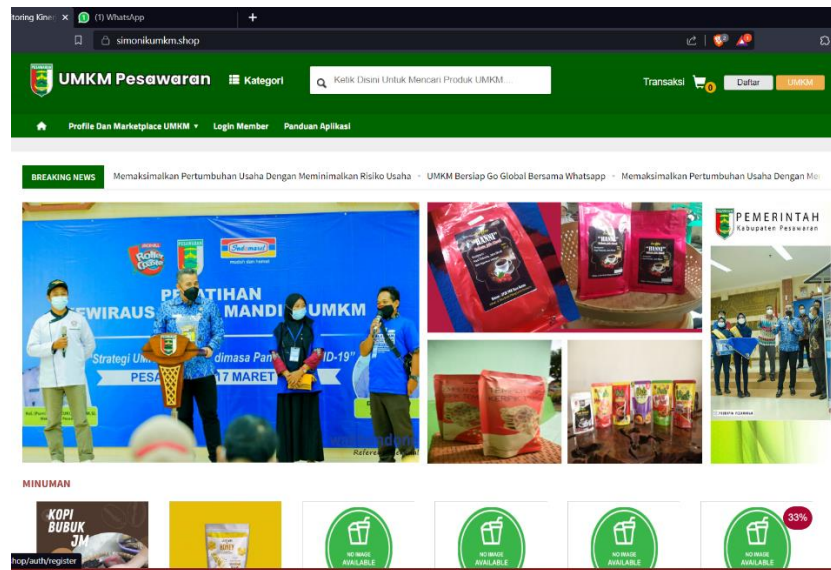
toring Kine ×
(1) WhatsApp
+
simonikumkm.shop
UMKM Pesawaran
Kategori
Ketik Disini Untuk Mencari Produk UMKM...
Transaksi
0
Daftar
UMKM
Profile Dan Marketplace UMKM ▾
Login Member
Panduan Aplikasi
BREAKING NEWS
Memaksimalkan Pertumbuhan Usaha Dengan Meminimalkan Risiko Usaha • UMKM Bersiap Go Global Bersama Whatsapp • Memaksimalkan Pertumbuhan Usaha Dengan Me
Roller Gater
Indomaret
PELATIHAN
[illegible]EWIRAUS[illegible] MANDI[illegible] UMKM
Strategi UM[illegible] dimasa Pan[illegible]VID-19"
PESA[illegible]17 MARET
PEMERINTAH
Kabupaten Pesawaran
MINUMAN
KOPI BUBUK JM
NO IMAGE AVAILABLE
NO IMAGE AVAILABLE
NO IMAGE AVAILABLE
NO IMAGE AVAILABLE
33%
hop/auth/register